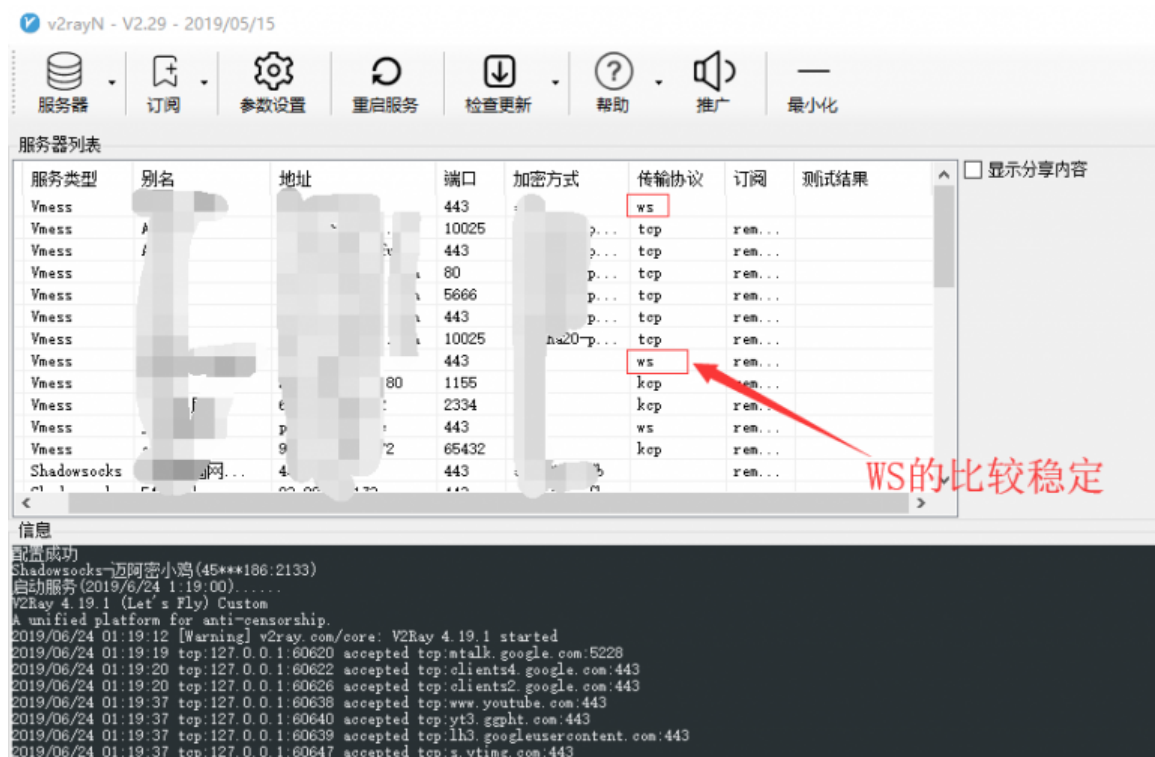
v2rayN - V2.29 - 2019/05/15

服务器 订阅 参数设置 重启服务 检查更新 帮助 推广 最小化

服务器列表

显示分享内容

| 服务类型 | 别名 | 地址 | 端口 | 加密方式 | 传输协议 | 订阅 | 测试结果 |
|---|---|---|---|---|---|---|---|
| Vmess | | | 443 | | ws | | |
| Vmess | | | 10025 | p... | tcp | rem... | |
| Vmess | | | 443 | p... | tcp | rem... | |
| Vmess | | | 80 | p... | tcp | rem... | |
| Vmess | | | 5666 | p... | tcp | rem... | |
| Vmess | | | 443 | p... | tcp | rem... | |
| Vmess | | | 10025 | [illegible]a20-p... | tcp | rem... | |
| Vmess | | | 443 | | ws | rem... | |
| Vmess | | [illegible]80 | 1155 | | kcp | rem... | |
| Vmess | | | 2334 | | kcp | rem... | |
| Vmess | | | 443 | | ws | rem... | |
| Vmess | | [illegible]2 | 65432 | | kcp | rem... | |
| Shadowsocks | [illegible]网... | 4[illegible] | 443 | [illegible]3 | | rem... | |

WS的比较稳定

信息

配置成功
Shadowsocks-迈阿密小鸡(45***186:2133)
启动服务(2019/6/24 1:19:00)......
V2Ray 4.19.1 (Let's Fly) Custom
A unified platform for anti-censorship.
2019/06/24 01:19:12 [Warning] v2ray.com/core: V2Ray 4.19.1 started
2019/06/24 01:19:19 tcp:127.0.0.1:60620 accepted tcp:mtalk.google.com:5228
2019/06/24 01:19:20 tcp:127.0.0.1:60622 accepted tcp:clients4.google.com:443
2019/06/24 01:19:20 tcp:127.0.0.1:60626 accepted tcp:clients2.google.com:443
2019/06/24 01:19:37 tcp:127.0.0.1:60638 accepted tcp:www.youtube.com:443
2019/06/24 01:19:37 tcp:127.0.0.1:60640 accepted tcp:yt3.ggpht.com:443
2019/06/24 01:19:37 tcp:127.0.0.1:60639 accepted tcp:lh3.googleusercontent.com:443
2019/06/24 01:19:37 tcp:127.0.0.1:60647 accepted tcp:s.ytimg.com:443